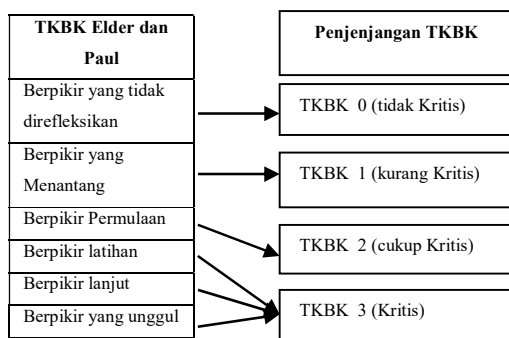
TKBK Elder dan Paul

Berpikir yang tidak direfleksikan

Berpikir yang Menantang

Berpikir Permulaan

Berpikir latihan

Berpikir lanjut

Berpikir yang unggul

Penjenjangan TKBK

TKBK 0 (tidak Kritis)

TKBK 1 (kurang Kritis)

TKBK 2 (cukup Kritis)

TKBK 3 (Kritis)